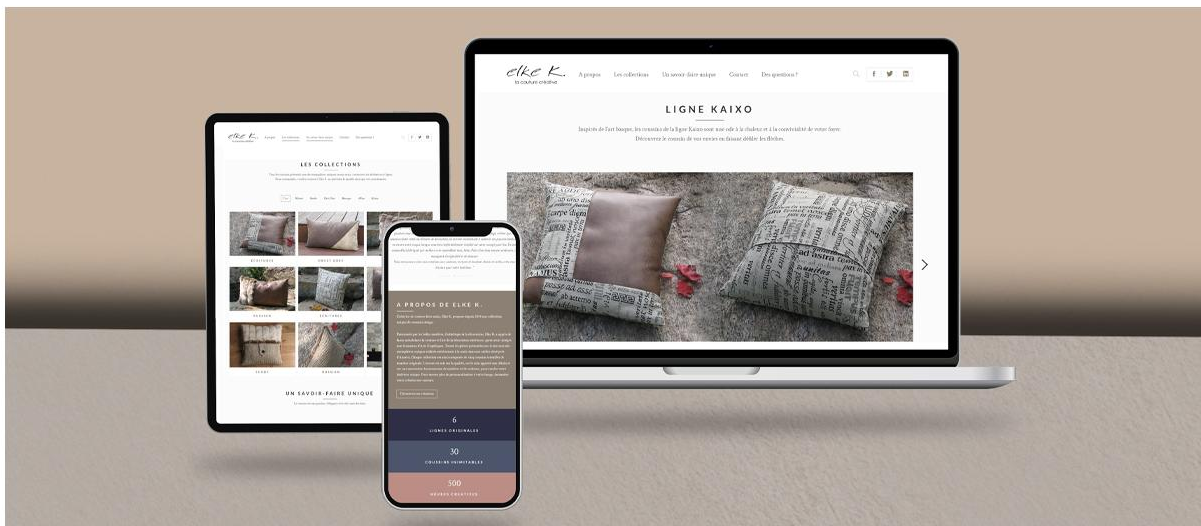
elke K.
la couture créative

A propos
Les collections
Un savoir-faire unique
Contact
Des questions ?

LIGNE KAIXO

Inspirés de l'art basque, les coussins de la ligne Kaixo sont une ode à la chaleur et à la convivialité de votre foyer. Découvrez le coussin de vos envies en faisant défiler les flèches.

LES COLLECTIONS

UN SAVOIR-FAIRE UNIQUE

A PROPOS DE ELKE K.

6
LIGNES ORIGINALES

30
COUSSINS INIMITABLES

500
HEURES CRÉATIVES